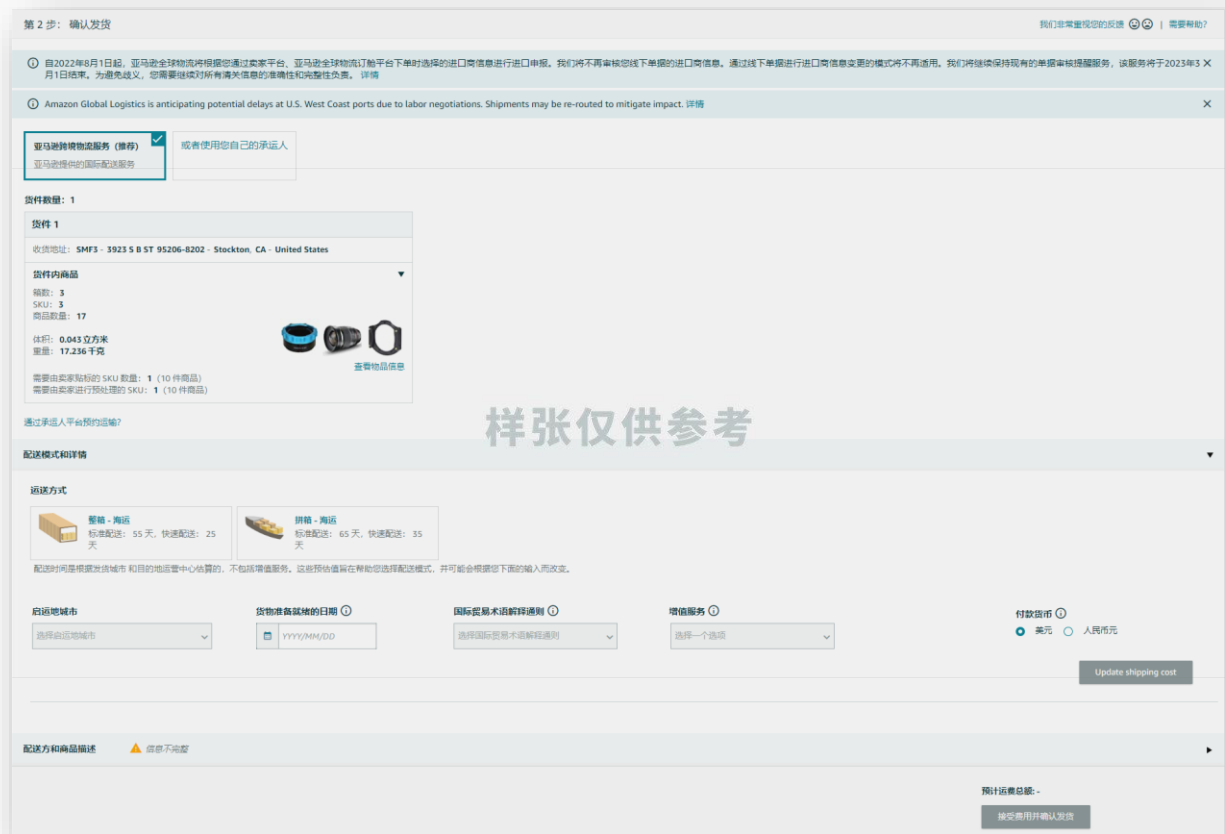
第 2 步：确认发货

我们非常重视您的反馈 | 需要帮助?

自2022年8月1日起，亚马逊全球物流将根据您通过卖家平台、亚马逊全球物流订舱平台下单时选择的进口商信息进行进口申报。我们将不再审核您线下单据的进口商信息。通过线下单据进行进口商信息变更的模式将不再适用。我们将继续保持现有的单据审核提醒服务，该服务将于2023年3月1日结束。为避免歧义，您需要继续对所有清关信息的准确性和完整性负责。详情

Amazon Global Logistics is anticipating potential delays at U.S. West Coast ports due to labor negotiations. Shipments may be re-routed to mitigate impact. 详情

亚马逊跨境物流服务（推荐）
亚马逊提供的国际配送服务

或者使用您自己的承运人

货件数量：1

货件 1

收货地址：SMF3 - 3923 S B ST 95206-8202 - Stockton, CA - United States

货件内商品

箱数：3
SKU：3
商品数量：17

体积：0.043 立方米
重量：17.236 千克

查看物品信息

需要由卖家贴标的 SKU 数量：1（10 件商品）
需要由卖家进行预处理的 SKU：1（10 件商品）

通过承运人平台预约运输?

样张仅供参考

配送模式和详情

运送方式

整箱 - 海运
标准配送：55 天，快速配送：25 天

拼箱 - 海运
标准配送：65 天，快速配送：35 天

配送时间是根据发货城市和目的地运营中心估算的，不包括增值服务。这些预估值旨在帮助您选择配送模式，并可能会根据您下面的输入而改变。

启运地城市
选择启运地城市

货物准备就绪的日期
YYYY/MM/DD

国际贸易术语解释通则
选择国际贸易术语解释通则

增值服务
选择一个选项

付款货币
美元 人民币元

Update shipping cost

配送方和商品描述 信息不完整

预计运费总额：-

接受费用并确认发货